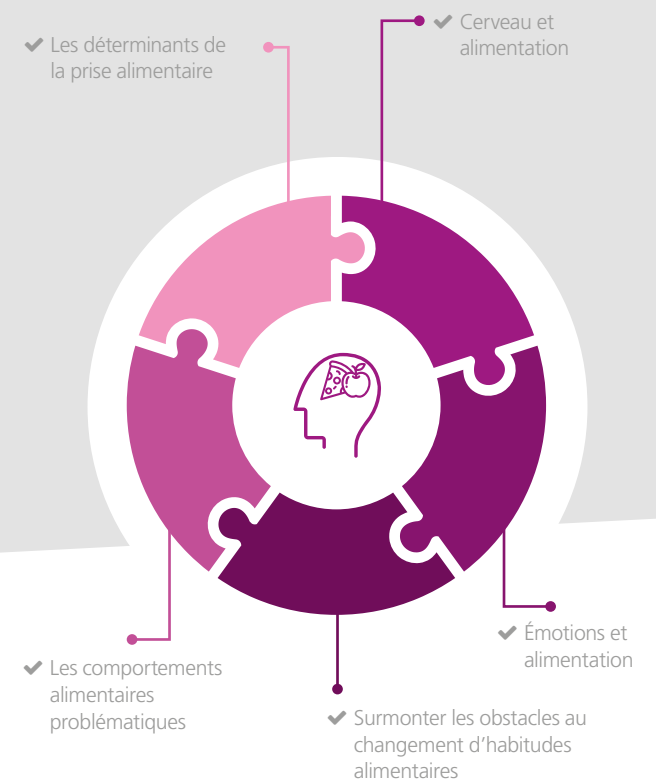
✔ Les déterminants de la prise alimentaire

✔ Cerveau et alimentation

✔ Émotions et alimentation

✔ Surmonter les obstacles au changement d'habitudes alimentaires

✔ Les comportements alimentaires problématiques